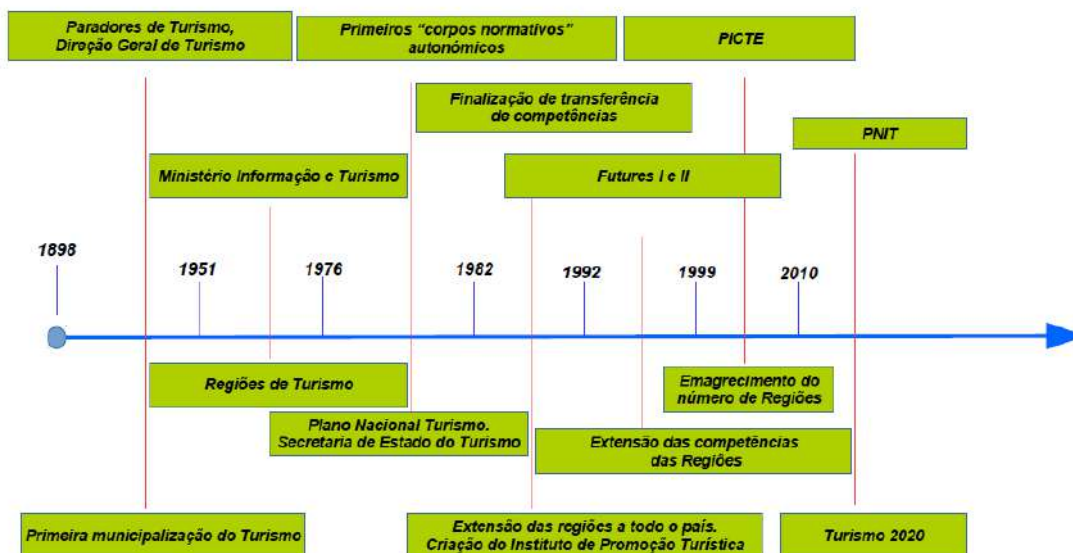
Paradores de Turismo, Direção Geral de Turismo

Primeiros "corpos normativos" autonómicos

PICTE

Finalização de transferência de competências

PNIT

Ministério Informação e Turismo

Futures I e II

1898

1951

1976

1982

1992

1999

2010

Regiões de Turismo

Emagrecimento do número de Regiões

Plano Nacional Turismo. Secretaria de Estado do Turismo

Extensão das competências das Regiões

Primeira municipalização do Turismo

Extensão das regiões a todo o país. Criação do Instituto de Promoção Turística

Turismo 2020